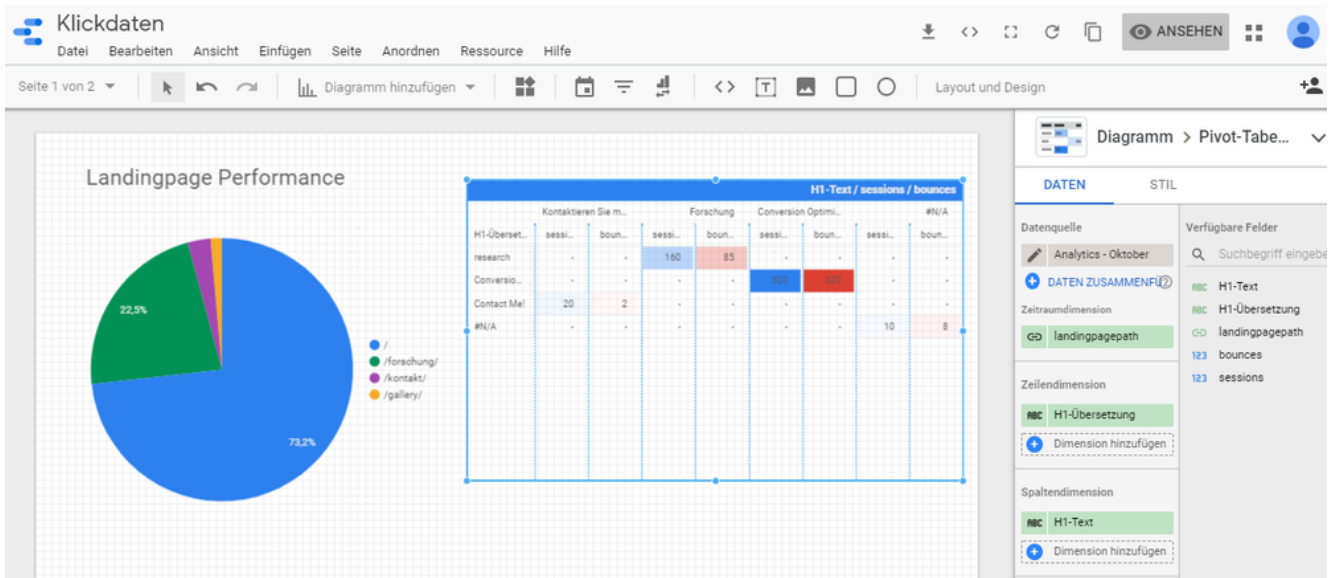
Klickdaten

Datei Bearbeiten Ansicht Einfügen Seite Anordnen Ressource Hilfe

ANSEHEN

Seite 1 von 2 Diagramm hinzufügen Layout und Design

Landingpage Performance

22,5%

73,2%

/
/forschung/
/kontakt/
/gallery/

H1-Text / sessions / bounces

| | Kontaktieren Sie m... | | Forschung | | Conversion Optimi... | | #N/A | |
|---|---|---|---|---|---|---|---|---|
| H1-Überset... | sessi... | boun... | sessi... | boun... | sessi... | boun... | sessi... | boun... |
| research | - | - | 160 | 85 | - | - | - | - |
| Conversio... | - | - | - | - | 320 | 320 | - | - |
| Contact Me! | 20 | 2 | - | - | - | - | - | - |
| #N/A | - | - | - | - | - | - | 10 | 8 |

Diagramm > Pivot-Tabe...

DATEN STIL

Datenquelle
Analytics - Oktober
DATEN ZUSAMMENFÜ
Zeitraumdimension
landingpagepath
Zeilendimension
H1-Übersetzung
Dimension hinzufügen
Spaltendimension
H1-Text
Dimension hinzufügen

Verfügbare Felder
Suchbegriff eingebe
H1-Text
H1-Übersetzung
landingpagepath
bounces
sessions